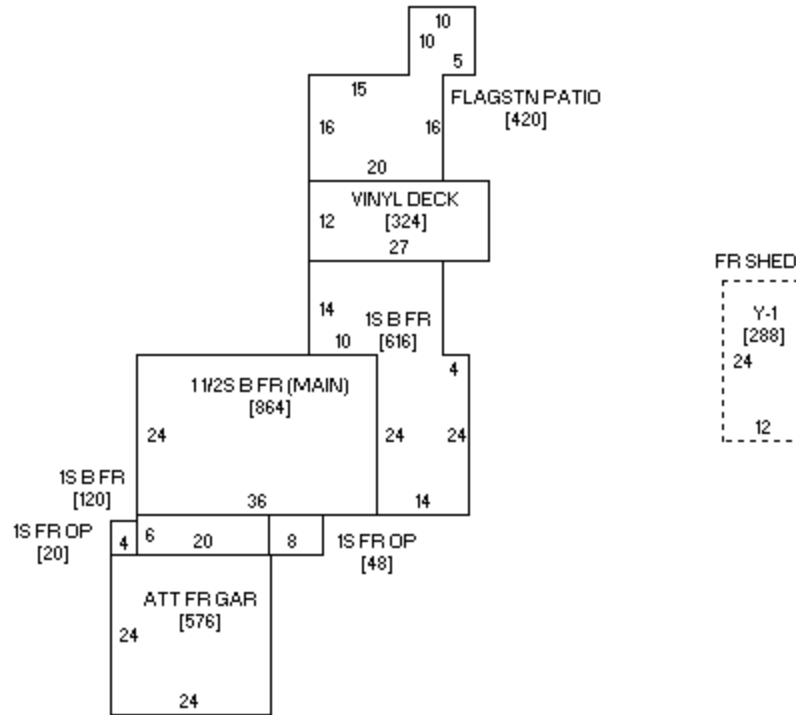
10
10
5
15
FLAGSTN PATIO
[420]
16
16
20
VINYL DECK
[324]
12
27
FR SHED
14
1S B FR
[616]
10
Y-1
[288]
24
4
1 1/2S B FR (MAIN)
[864]
24
24
24
12
1S B FR
[120]
36
14
1S FR OP
[20]
4
6
20
8
1S FR OP
[48]
ATT FR GAR
[576]
24
24